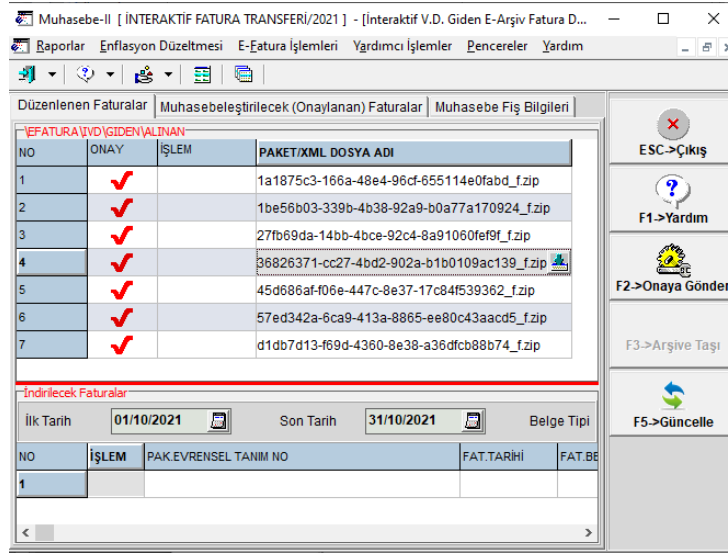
Muhasebe-II [ İNTERAKTİF FATURA TRANSFERİ/2021 ] - [İnteraktif V.D. Giden E-Arşiv Fatura D...

Raporlar Enflasyon Düzeltmesi E-Fatura İşlemleri Yardımcı İşlemler Pencereler Yardım

Düzenlenen Faturalar | Muhasebeleştirilecek (Onaylanan) Faturalar | Muhasebe Fiş Bilgileri

\EFATURA\IVD\GIDEN\ALINAN

| NO | ONAY | İŞLEM | PAKET/XML DOSYA ADI |
|---|---|---|---|
| 1 | ✔ | | 1a1875c3-166a-48e4-96cf-655114e0fabd_f.zip |
| 2 | ✔ | | 1be56b03-339b-4b38-92a9-b0a77a170924_f.zip |
| 3 | ✔ | | 27fb69da-14bb-4bce-92c4-8a91060fef9f_f.zip |
| 4 | ✔ | | 36826371-cc27-4bd2-902a-b1b0109ac139_f.zip |
| 5 | ✔ | | 45d686af-f06e-447c-8e37-17c84f539362_f.zip |
| 6 | ✔ | | 57ed342a-6ca9-413a-8865-ee80c43aacd5_f.zip |
| 7 | ✔ | | d1db7d13-f69d-4360-8e38-a36dfcb88b74_f.zip |

İndirilecek Faturalar

İlk Tarih 01/10/2021 Son Tarih 31/10/2021 Belge Tipi

| NO | İŞLEM | PAK.EVRENSEL TANIM NO | FAT.TARİHİ | FAT.BE |
|---|---|---|---|---|
| 1 | | | | |

ESC->Çıkış
F1->Yardım
F2->Onaya Gönder
F3->Arşive Taşı
F5->Güncelle